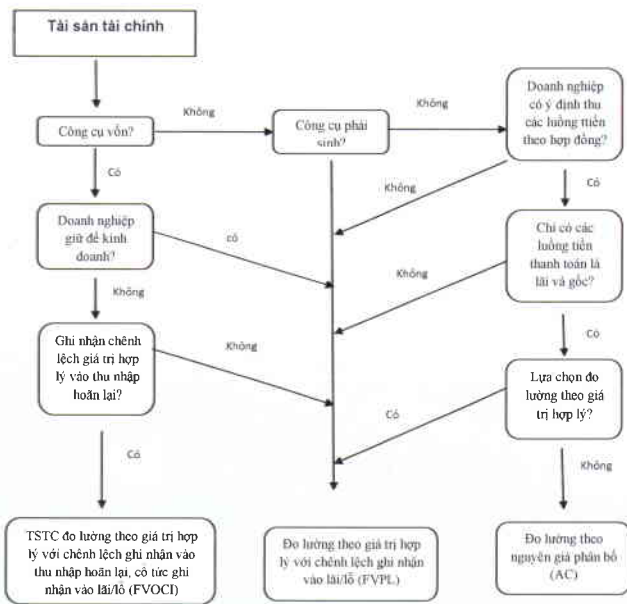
Tài sản tài chính

Công cụ vốn?

Không

Công cụ phái sinh?

Không

Doanh nghiệp có ý định thu các luồng tiền theo hợp đồng?

Có

Không

Có

Doanh nghiệp giữ để kinh doanh?

có

Chỉ có các luồng tiền thanh toán là lãi và gốc?

Không

Không

Có

Ghi nhận chênh lệch giá trị hợp lý vào thu nhập hoãn lại?

Không

Lựa chọn đo lường theo giá trị hợp lý?

Có

Có

Không

TSTC đo lường theo giá trị hợp lý với chênh lệch ghi nhận vào thu nhập hoãn lại, cổ tức ghi nhận vào lãi/lỗ (FVOCI)

Đo lường theo giá trị hợp lý với chênh lệch ghi nhận vào lãi/lỗ (FVPL)

Đo lường theo nguyên giá phân bổ (AC)